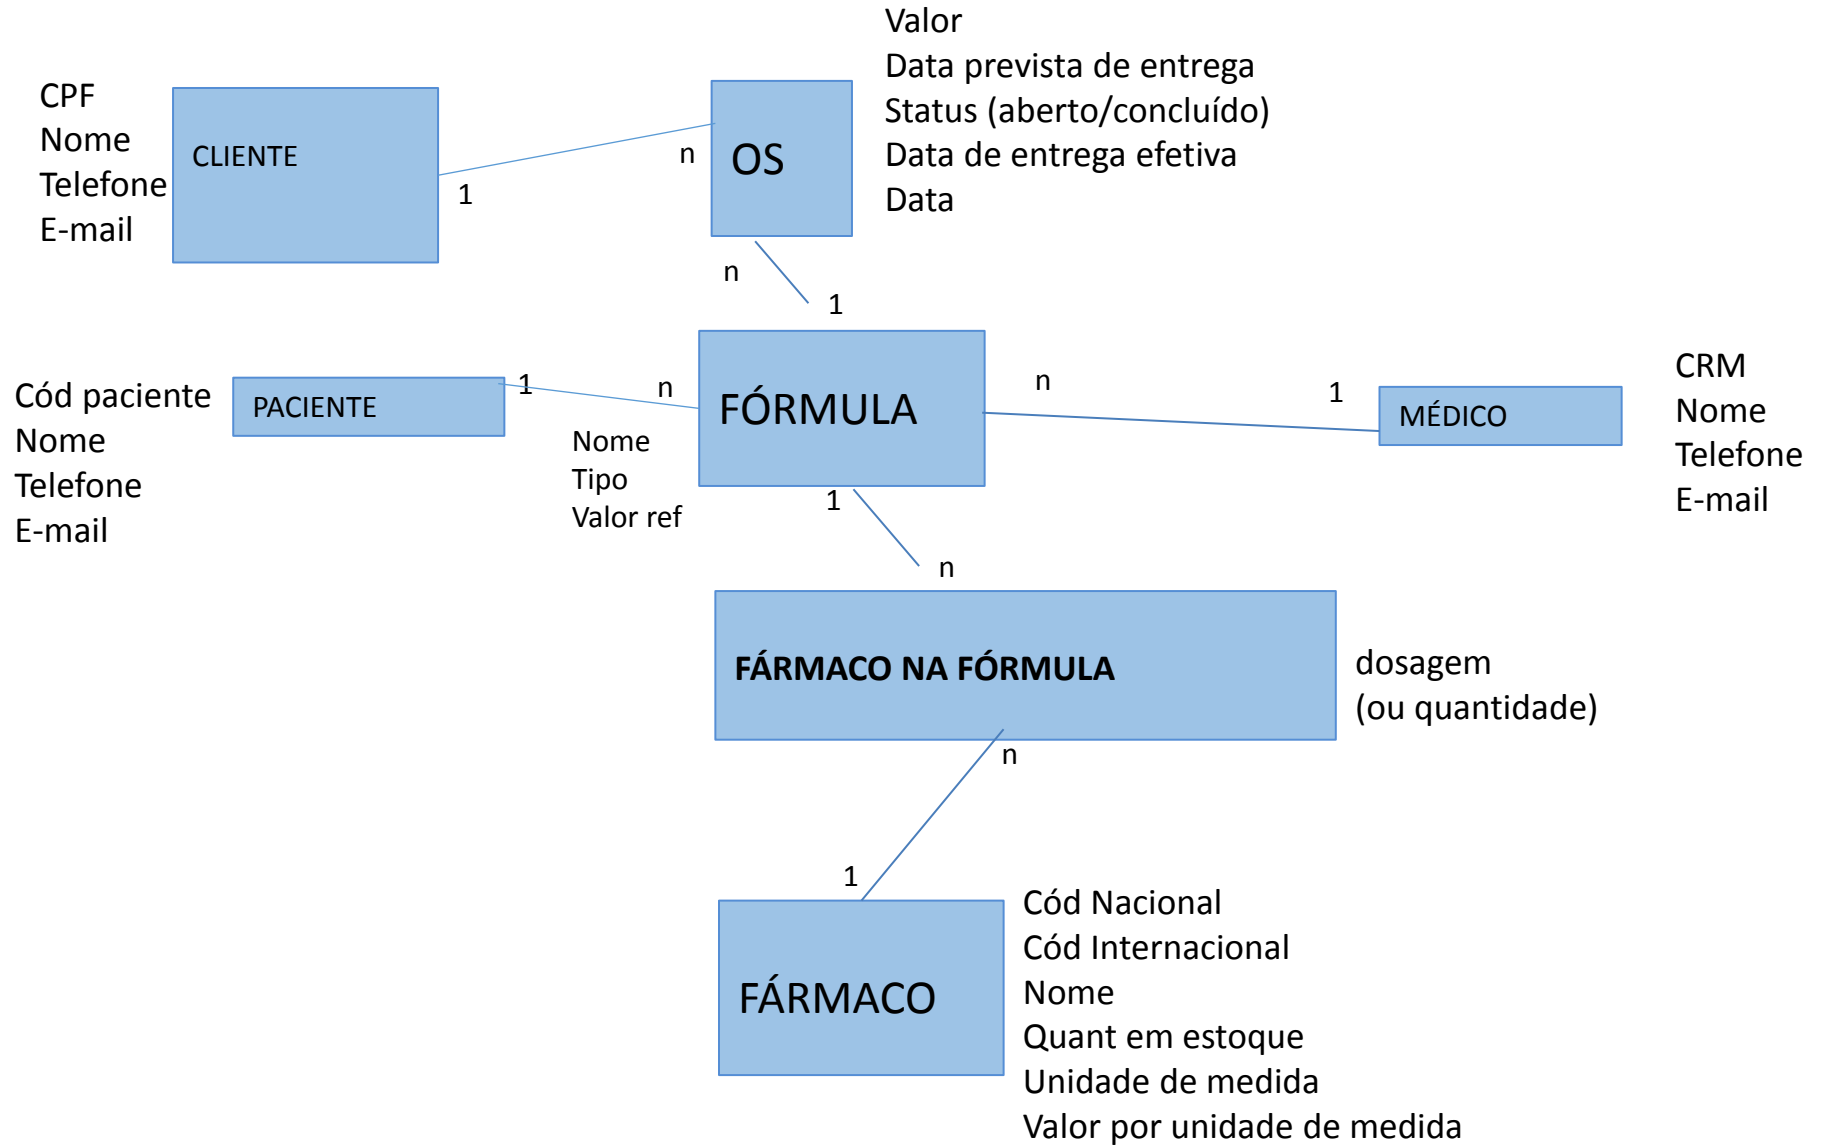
CPF
Nome
Telefone
E-mail

CLIENTE

1

n

OS

Valor
Data prevista de entrega
Status (aberto/concluído)
Data de entrega efetiva
Data

n

1

Cód paciente
Nome
Telefone
E-mail

PACIENTE

1

n

FÓRMULA

Nome
Tipo
Valor ref

n

1

MÉDICO

CRM
Nome
Telefone
E-mail

1

n

FÁRMACO NA FÓRMULA

dosagem
(ou quantidade)

n

1

FÁRMACO

Cód Nacional
Cód Internacional
Nome
Quant em estoque
Unidade de medida
Valor por unidade de medida